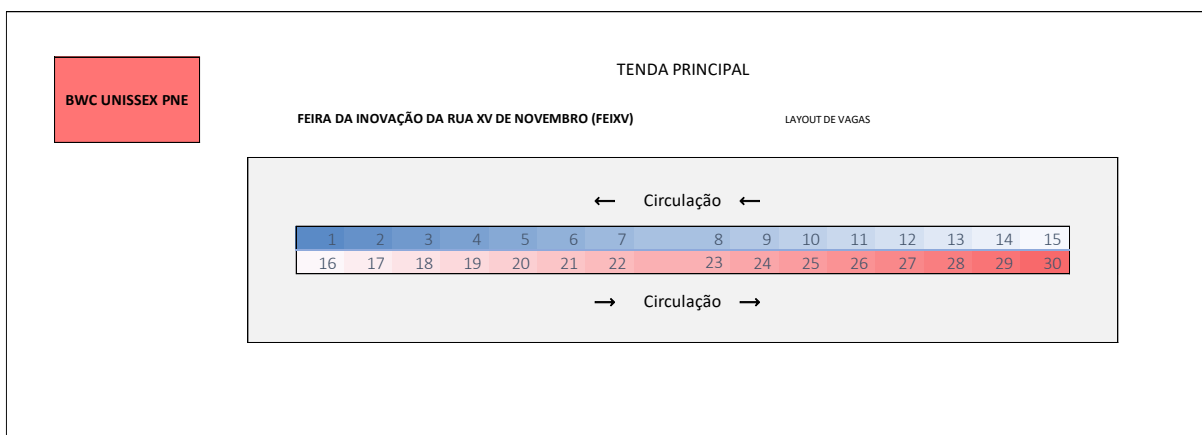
BWC UNISSEX PNE

TENDA PRINCIPAL

FEIRA DA INOVAÇÃO DA RUA XV DE NOVEMBRO (FEIXV)

LAYOUT DE VAGAS

⟵ Circulação ⟵

| 1 | 2 | 3 | 4 | 5 | 6 | 7 | 8 | 9 | 10 | 11 | 12 | 13 | 14 | 15 |
|---|---|---|---|---|---|---|---|---|---|---|---|---|---|---|
| 16 | 17 | 18 | 19 | 20 | 21 | 22 | 23 | 24 | 25 | 26 | 27 | 28 | 29 | 30 |

⟶ Circulação ⟶